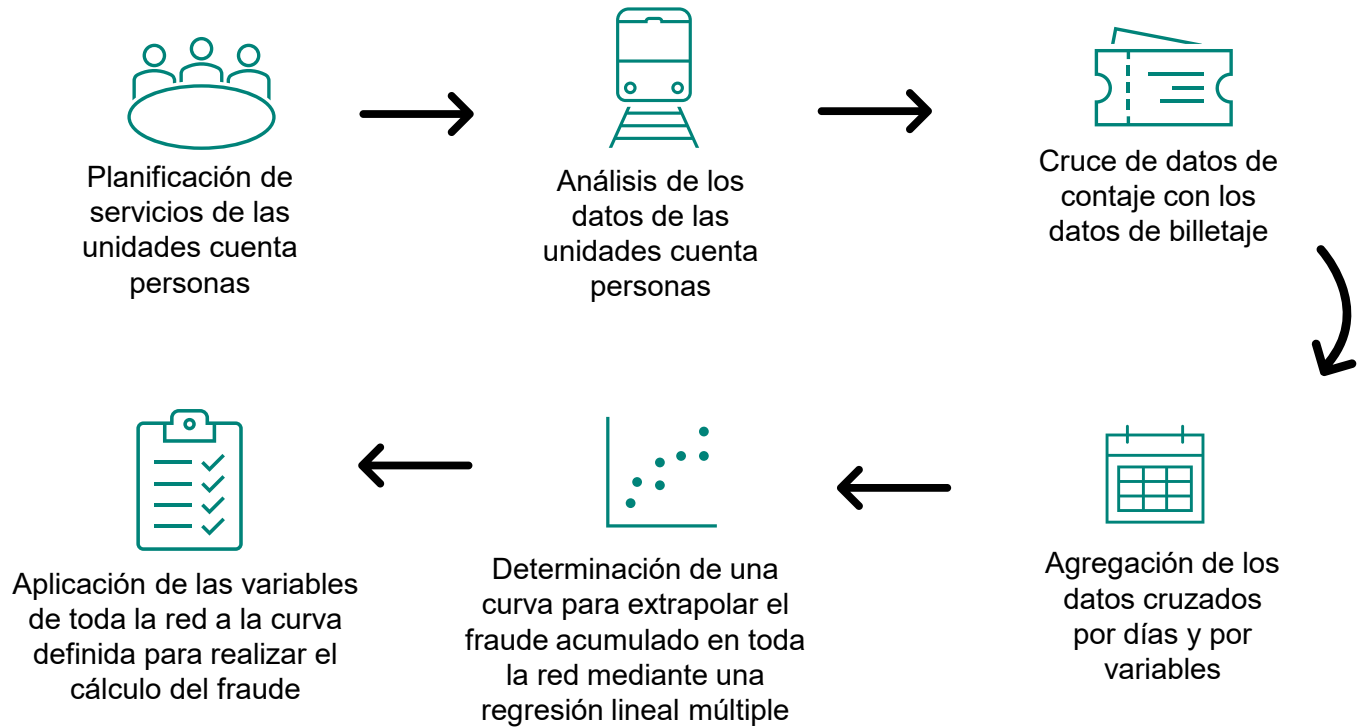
Planificación de servicios de las unidades cuenta personas

Análisis de los datos de las unidades cuenta personas

Cruce de datos de contaje con los datos de billetaje

Agregación de los datos cruzados por días y por variables

Determinación de una curva para extrapolar el fraude acumulado en toda la red mediante una regresión lineal múltiple

Aplicación de las variables de toda la red a la curva definida para realizar el cálculo del fraude